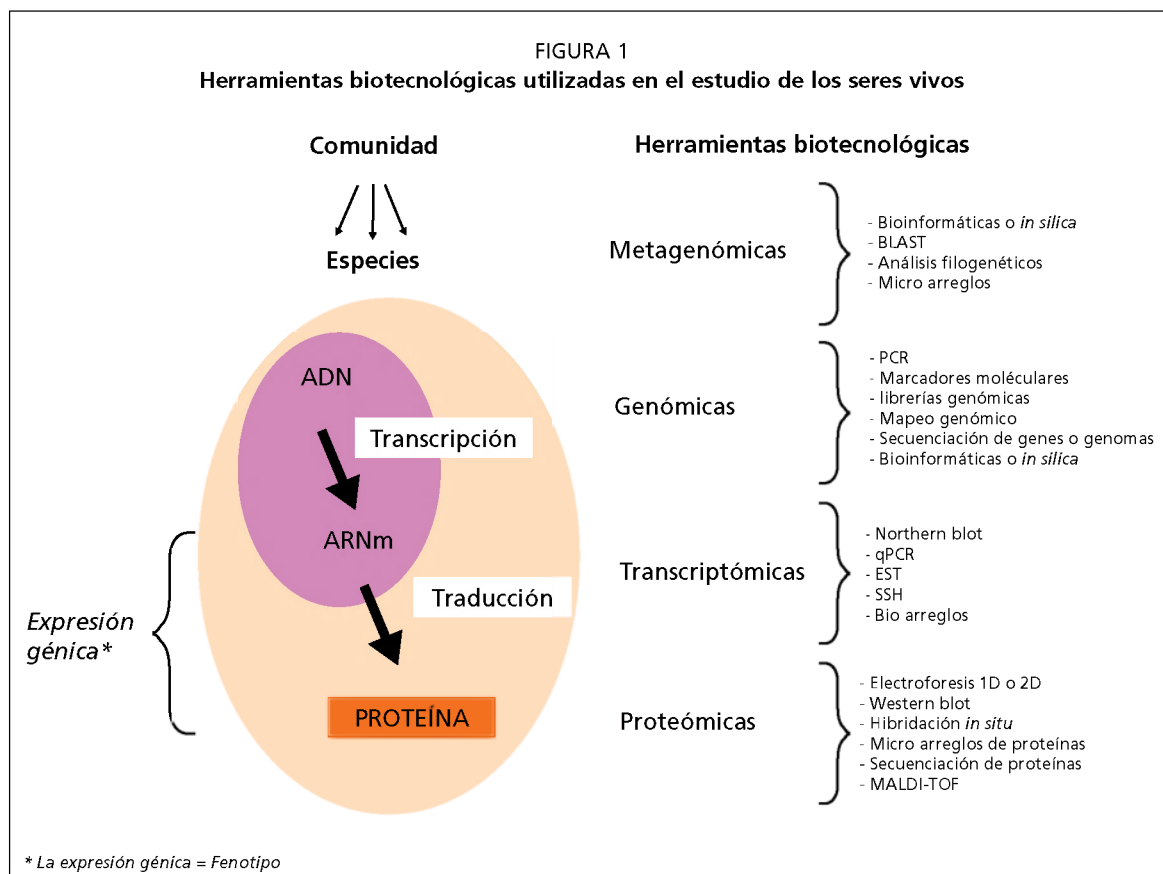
FIGURA 1
Herramientas biotecnológicas utilizadas en el estudio de los seres vivos

Comunidad

Especies

ADN

Transcripción

ARNm

Traducción

PROTEÍNA

Expresión génica*

Herramientas biotecnológicas

Metagenómicas
- Bioinformáticas o *in silica*
- BLAST
- Análisis filogenéticos
- Micro arreglos

Genómicas
- PCR
- Marcadores moléculares
- librerías genómicas
- Mapeo genómico
- Secuenciación de genes o genomas
- Bioinformáticas o *in silica*

Transcriptómicas
- Northern blot
- qPCR
- EST
- SSH
- Bio arreglos

Proteómicas
- Electroforesis 1D o 2D
- Western blot
- Hibridación *in situ*
- Micro arreglos de proteínas
- Secuenciación de proteínas
- MALDI-TOF

* La expresión génica = Fenotipo